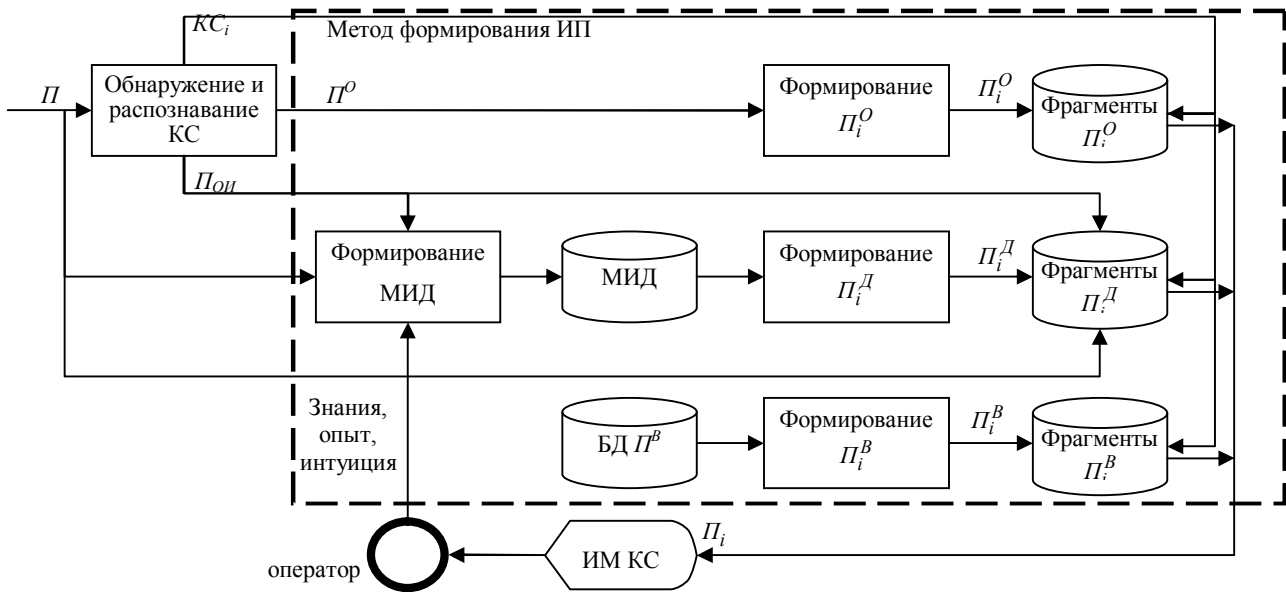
$КС_i$

Метод формирования ИП

$П$

Обнаружение и распознавание КС

$П^О$

Формирование $П_i^О$

$П_i^О$

Фрагменты $П_i^О$

$П_{ОИ}$

Формирование МИД

МИД

Формирование $П_i^Д$

$П_i^Д$

Фрагменты $П_i^Д$

Знания, опыт, интуиция

БД $П^В$

Формирование $П_i^В$

$П_i^В$

Фрагменты $П_i^В$

$П_i$

оператор

ИМ КС